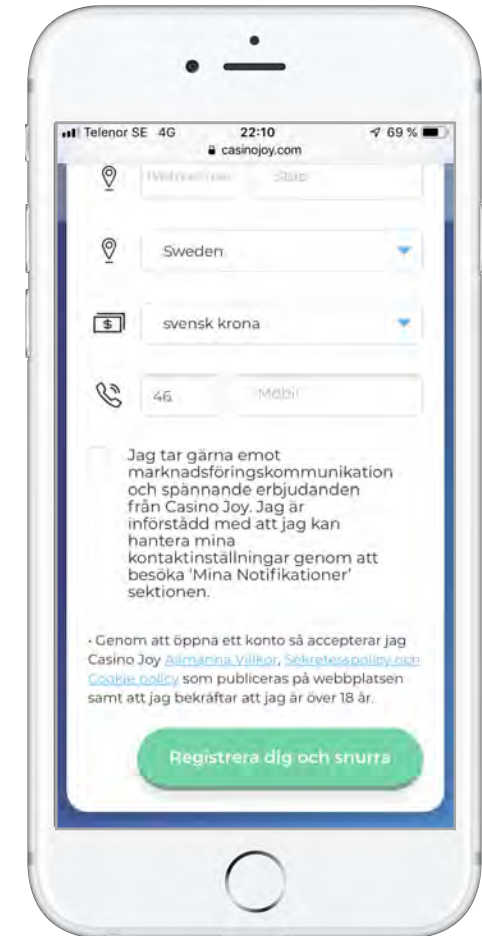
Telenor SE 4G 22:10 69 %
casinojoy.com

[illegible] State

Sweden

svensk krona

46 Mobil

Jag tar gärna emot marknadsföringskommunikation och spännande erbjudanden från Casino Joy. Jag är införstådd med att jag kan hantera mina kontaktinställningar genom att besöka 'Mina Notifikationer' sektionen.

· Genom att öppna ett konto så accepterar jag Casino Joy Allmänna Villkor, Sekretesspolicy och Cookie policy som publiceras på webbplatsen samt att jag bekräftar att jag är över 18 år.

Registrera dig och snurra